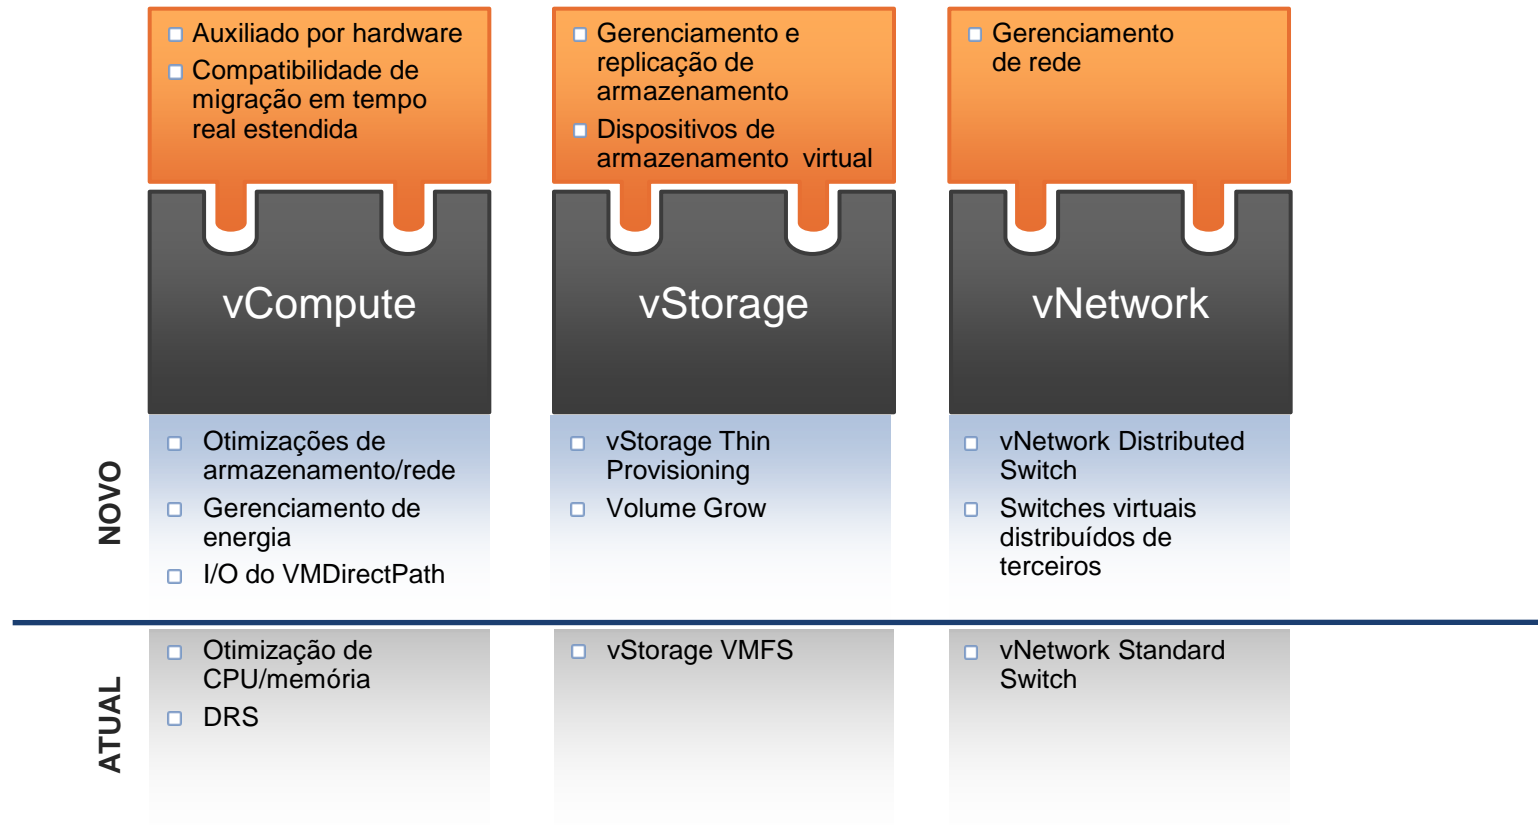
Auxiliado por hardware
Compatibilidade de migração em tempo real estendida

Gerenciamento e replicação de armazenamento
Dispositivos de armazenamento virtual

Gerenciamento de rede

vCompute

vStorage

vNetwork

NOVO

Otimizações de armazenamento/rede
Gerenciamento de energia
I/O do VMDirectPath

vStorage Thin Provisioning
Volume Grow

vNetwork Distributed Switch
Switches virtuais distribuídos de terceiros

ATUAL

Otimização de CPU/memória
DRS

vStorage VMFS

vNetwork Standard Switch